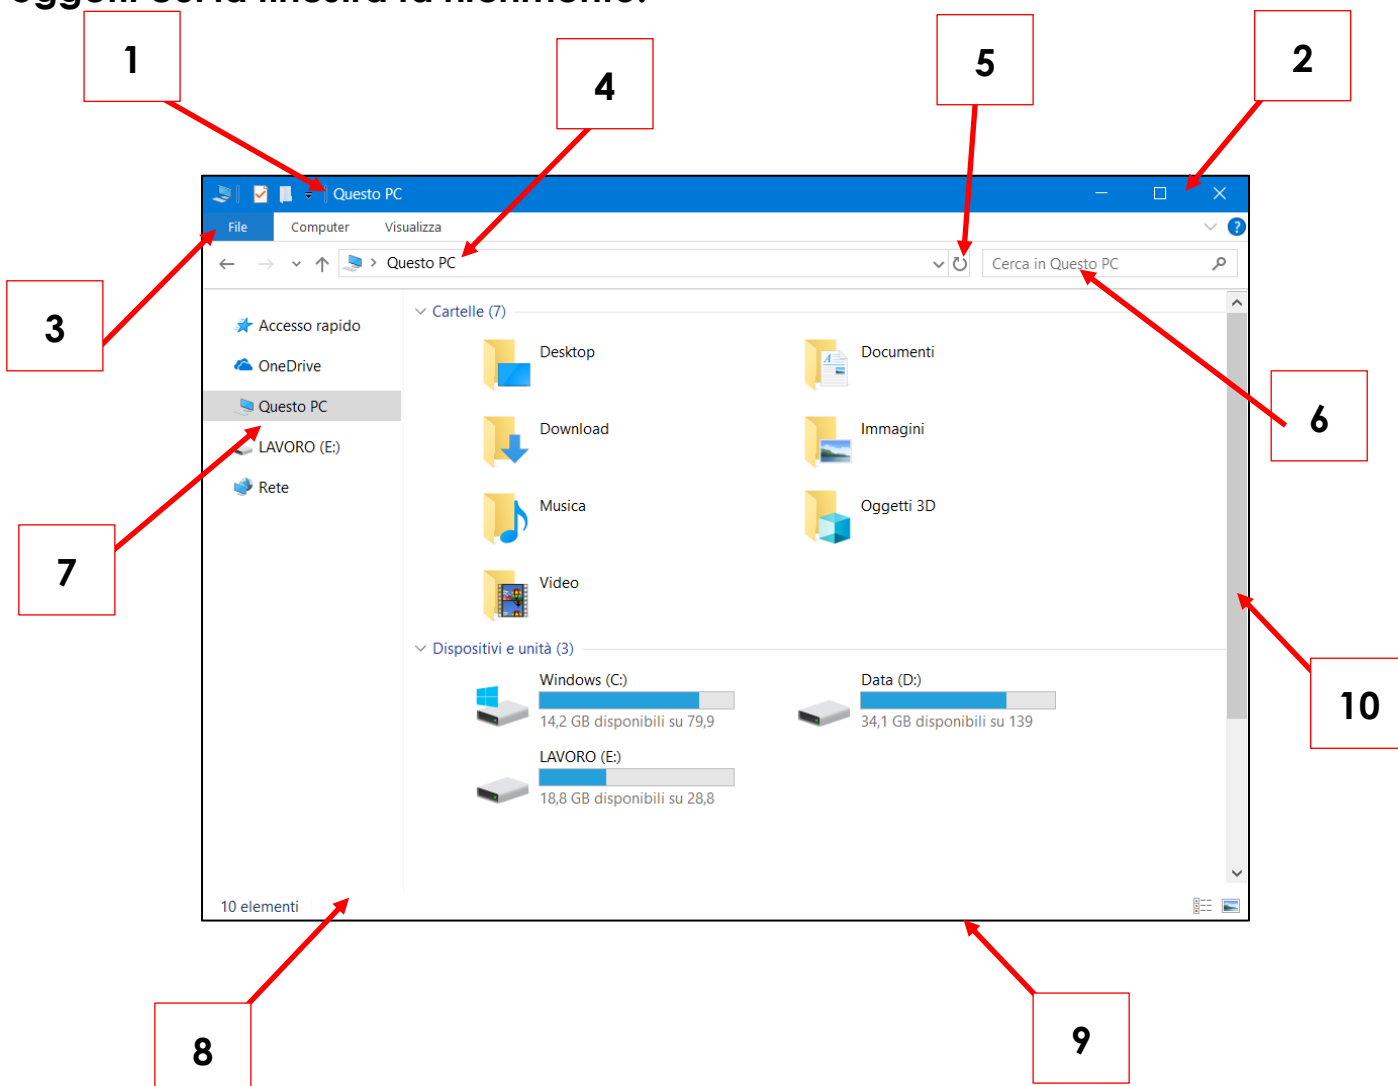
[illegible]

1

4

5

2

Questo PC

File Computer Visualizza

Questo PC

Cerca in Questo PC

3

Accesso rapido

OneDrive

Questo PC

LAVORO (E:)

Rete

Cartelle (7)

Desktop

Documenti

Download

Immagini

Musica

Oggetti 3D

Video

6

7

Dispositivi e unità (3)

Windows (C:)

14,2 GB disponibili su 79,9

Data (D:)

34,1 GB disponibili su 139

LAVORO (E:)

18,8 GB disponibili su 28,8

10

10 elementi

8

9